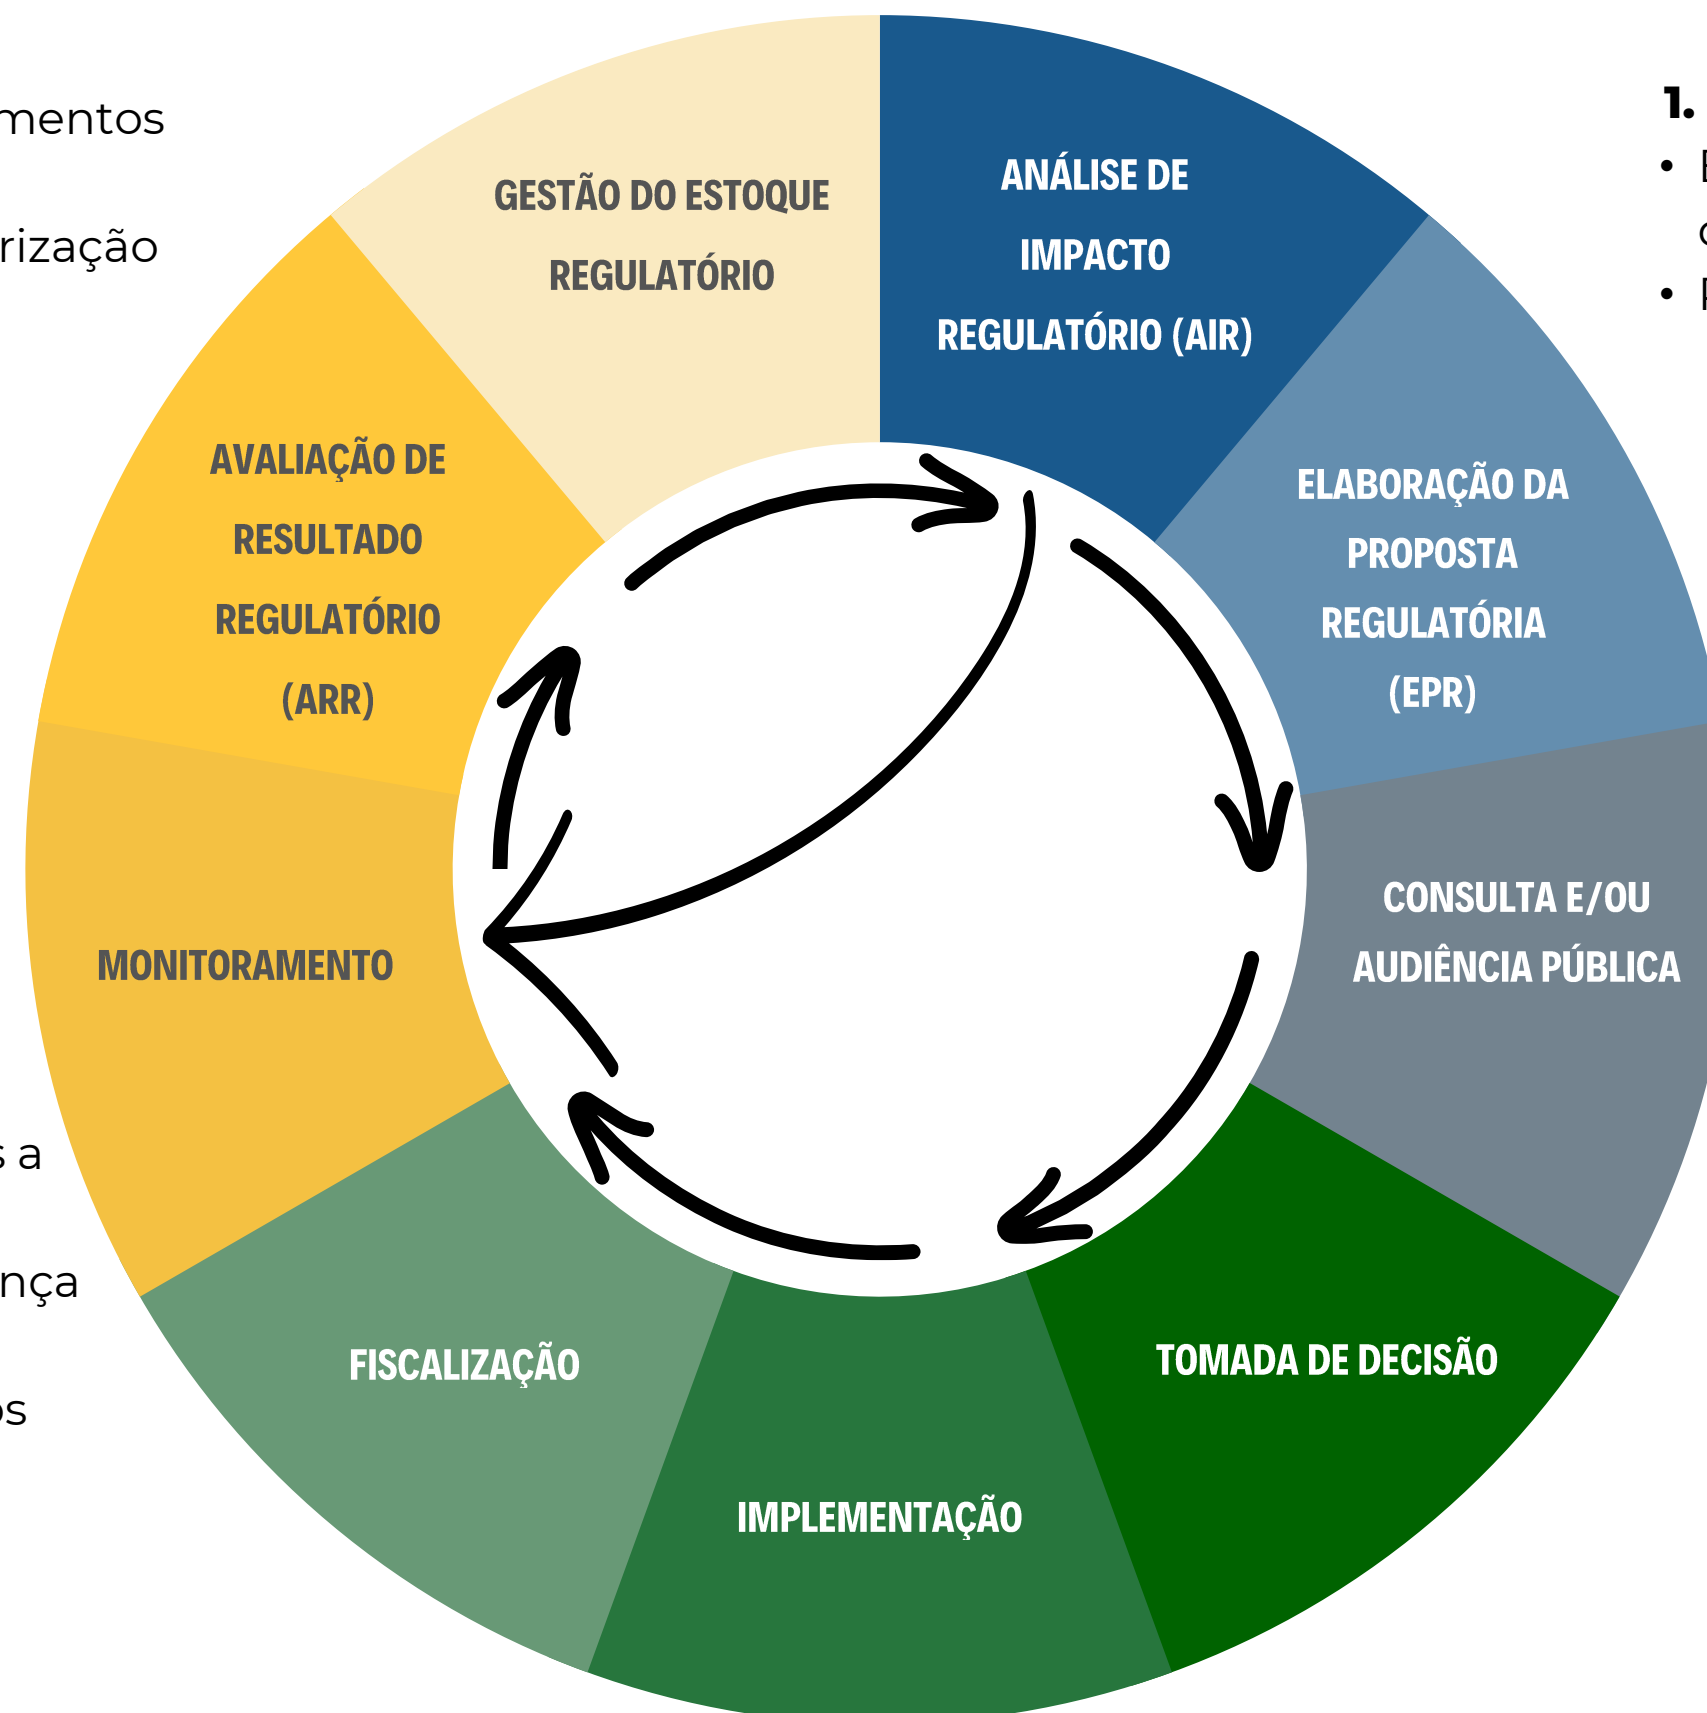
mentos

rização

s a

nça

os

GESTÃO DO ESTOQUE REGULATÓRIO

ANÁLISE DE IMPACTO REGULATÓRIO (AIR)

1.

• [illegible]

• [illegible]

ELABORAÇÃO DA PROPOSTA REGULATÓRIA (EPR)

AVALIAÇÃO DE RESULTADO REGULATÓRIO (ARR)

CONSULTA E/OU AUDIÊNCIA PÚBLICA

MONITORAMENTO

TOMADA DE DECISÃO

FISCALIZAÇÃO

IMPLEMENTAÇÃO